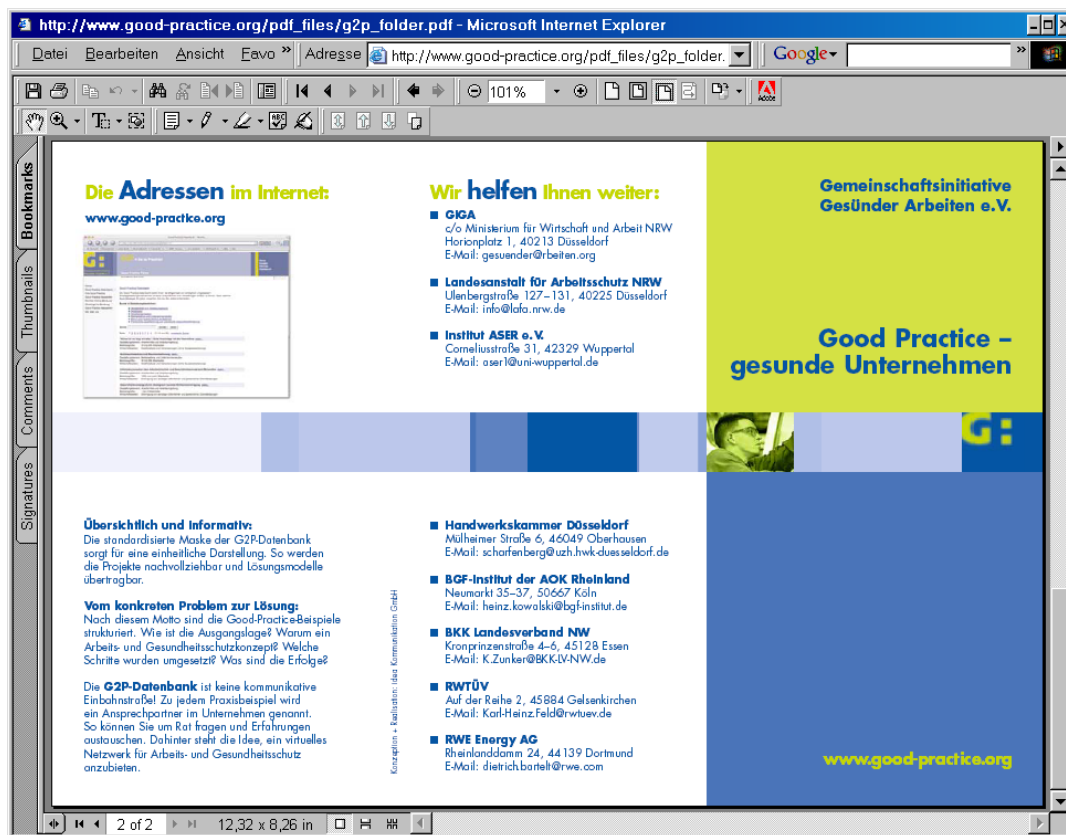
http://www.good-practice.org/pdf_files/g2p_folder.pdf - Microsoft Internet Explorer

Datei Bearbeiten Ansicht Favo » Adresse http://www.good-practice.org/pdf_files/g2p_folder. Google

101%

Bookmarks Thumbnails Comments Signatures

Die Adressen im Internet:

www.good-practice.org

Wir helfen Ihnen weiter:

GIGA
c/o Ministerium für Wirtschaft und Arbeit NRW
Horionplatz 1, 40213 Düsseldorf
E-Mail: gesuender@rbeiten.org

Landesanstalt für Arbeitsschutz NRW
Ulenbergstraße 127–131, 40225 Düsseldorf
E-Mail: info@lafa.nrw.de

Institut ASER e.V.
Corneliusstraße 31, 42329 Wuppertal
E-Mail: aser1@uni-wuppertal.de

Gemeinschaftsinitiative Gesünder Arbeiten e.V.

Good Practice – gesunde Unternehmen

G:

Übersichtlich und informativ:
Die standardisierte Maske der G2P-Datenbank sorgt für eine einheitliche Darstellung. So werden die Projekte nachvollziehbar und Lösungsmodelle übertragbar.

Vom konkreten Problem zur Lösung:
Nach diesem Motto sind die Good-Practice-Beispiele strukturiert. Wie ist die Ausgangslage? Warum ein Arbeits- und Gesundheitsschutzkonzept? Welche Schritte wurden umgesetzt? Was sind die Erfolge?

Die G2P-Datenbank ist keine kommunikative Einbahnstraße! Zu jedem Praxisbeispiel wird ein Ansprechpartner im Unternehmen genannt. So können Sie um Rat fragen und Erfahrungen austauschen. Dahinter steht die Idee, ein virtuelles Netzwerk für Arbeits- und Gesundheitsschutz anzubieten.

Konzeption + Realisation: idea Kommunikation GmbH

Handwerkskammer Düsseldorf
Mülheimer Straße 6, 46049 Oberhausen
E-Mail: scharfenberg@uzh.hwk-duesseldorf.de

BGF-Institut der AOK Rheinland
Neumarkt 35–37, 50667 Köln
E-Mail: heinz.kowalski@bgf-institut.de

BKK Landesverband NW
Kronprinzenstraße 4–6, 45128 Essen
E-Mail: K.Zunker@BKK-LV-NW.de

RWTÜV
Auf der Reihe 2, 45884 Gelsenkirchen
E-Mail: Karl-Heinz.Feld@rwtuev.de

RWE Energy AG
Rheinlanddamm 24, 44139 Dortmund
E-Mail: dietrich.bartelt@rwe.com

www.good-practice.org

2 of 2 12,32 x 8,26 in